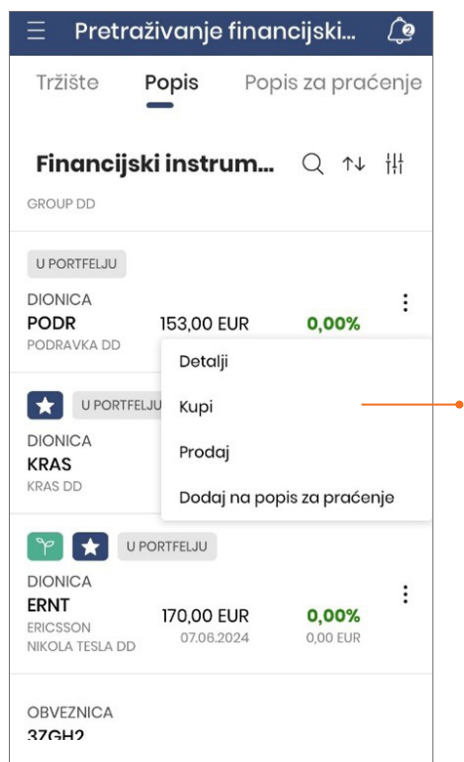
Pretraživanje financijski...

2

Tržište Popis Popis za praćenje

Financijski instrum...

GROUP DD

U PORTFELJU

DIONICA
PODR 153,00 EUR 0,00%
PODRAVKA DD

U PORTFELJU

DIONICA
KRAS
KRAS DD

Detalji
Kupi
Prodaj
Dodaj na popis za praćenje

U PORTFELJU

DIONICA
ERNT 170,00 EUR 0,00%
ERICSSON 07.06.2024 0,00 EUR
NIKOLA TESLA DD

OBVEZNICA
37GH2